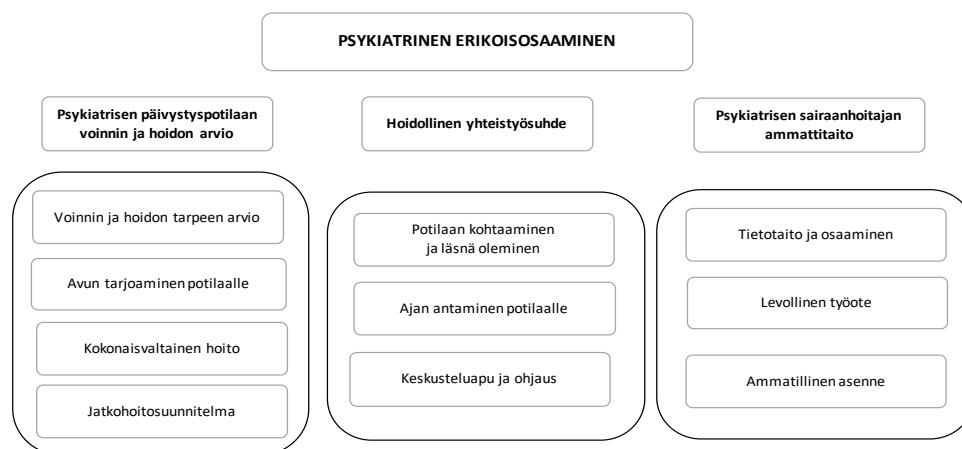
PSYKIATRINEN ERIKOISOSAAMINEN

Psykiatrisen päivystyspotilaan voinnin ja hoidon arvio

Voinnin ja hoidon tarpeen arvio

Avun tarjoaminen potilaalle

Kokonaisvaltainen hoito

Jatkohoitosuunnitelma

Hoidollinen yhteistyösuhde

Potilaan kohtaaminen ja läsnä oleminen

Ajan antaminen potilaalle

Keskusteluapu ja ohjaus

Psykiatrisen sairaanhoitajan ammattitaito

Tietotaito ja osaaminen

Levollinen työote

Ammatillinen asenne